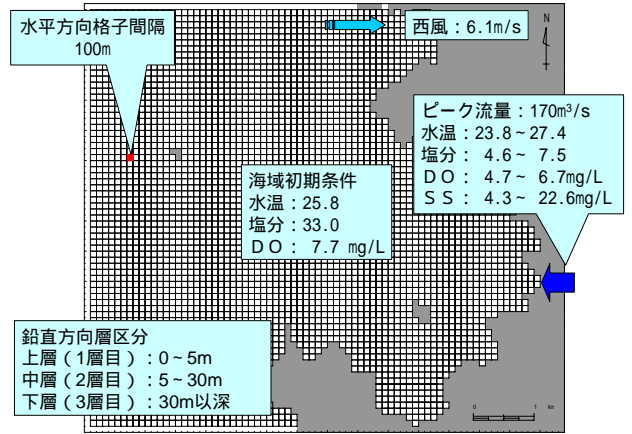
水平方向格子間隔
100m

西風：6.1m/s

N

ピーク流量：170m$^3$/s
水温：23.8～27.4
塩分： 4.6～ 7.5
ＤＯ： 4.7～ 6.7mg/L
ＳＳ： 4.3～ 22.6mg/L

海域初期条件
水温：25.8
塩分：33.0
ＤＯ： 7.7 mg/L

鉛直方向層区分
上層（1層目）：0～5m
中層（2層目）：5～30m
下層（3層目）：30m以深

0 1 km